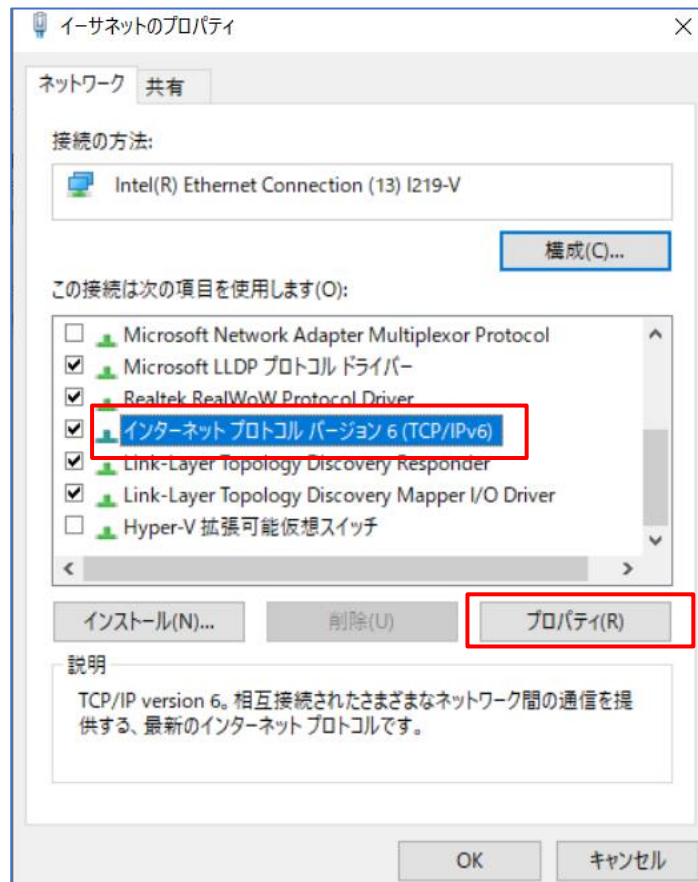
イーサネットのプロパティ

ネットワーク
共有

接続の方法:

Intel(R) Ethernet Connection (13) I219-V

構成(C)...

この接続は次の項目を使用します(O):

Microsoft Network Adapter Multiplexor Protocol
Microsoft LLDP プロトコル ドライバー
Realtek RealWoW Protocol Driver
インターネット プロトコル バージョン 6 (TCP/IPv6)
Link-Layer Topology Discovery Responder
Link-Layer Topology Discovery Mapper I/O Driver
Hyper-V 拡張可能仮想スイッチ

インストール(N)...
削除(U)
プロパティ(R)

説明

TCP/IP version 6。相互接続されたさまざまなネットワーク間の通信を提供する、最新のインターネット プロトコルです。

OK
キャンセル